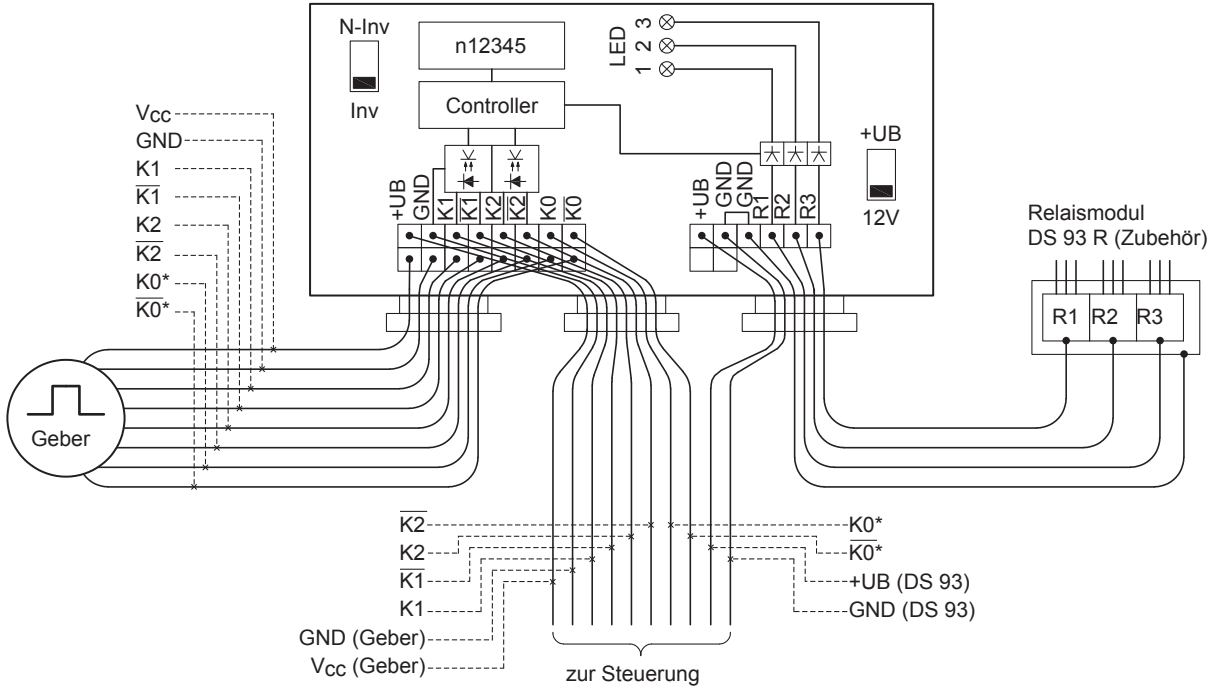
N-Inv

Inv

n12345

Controller

LED 1 2 3

+UB

12V

+UB GND $\overline{K1}$ K1 $\overline{K2}$ K2 $\overline{K0}$ K0

+UB GND GND R1 R2 R3

Relaismodul
DS 93 R (Zubehör)

R1 R2 R3

$V_{CC}$
GND
K1
$\overline{K1}$
K2
$\overline{K2}$
K0*
$\overline{K0}$*

Geber

$\overline{K2}$
K2
$\overline{K1}$
K1
GND (Geber)
$V_{CC}$ (Geber)

K0*
$\overline{K0}$*
+UB (DS 93)
GND (DS 93)

zur Steuerung